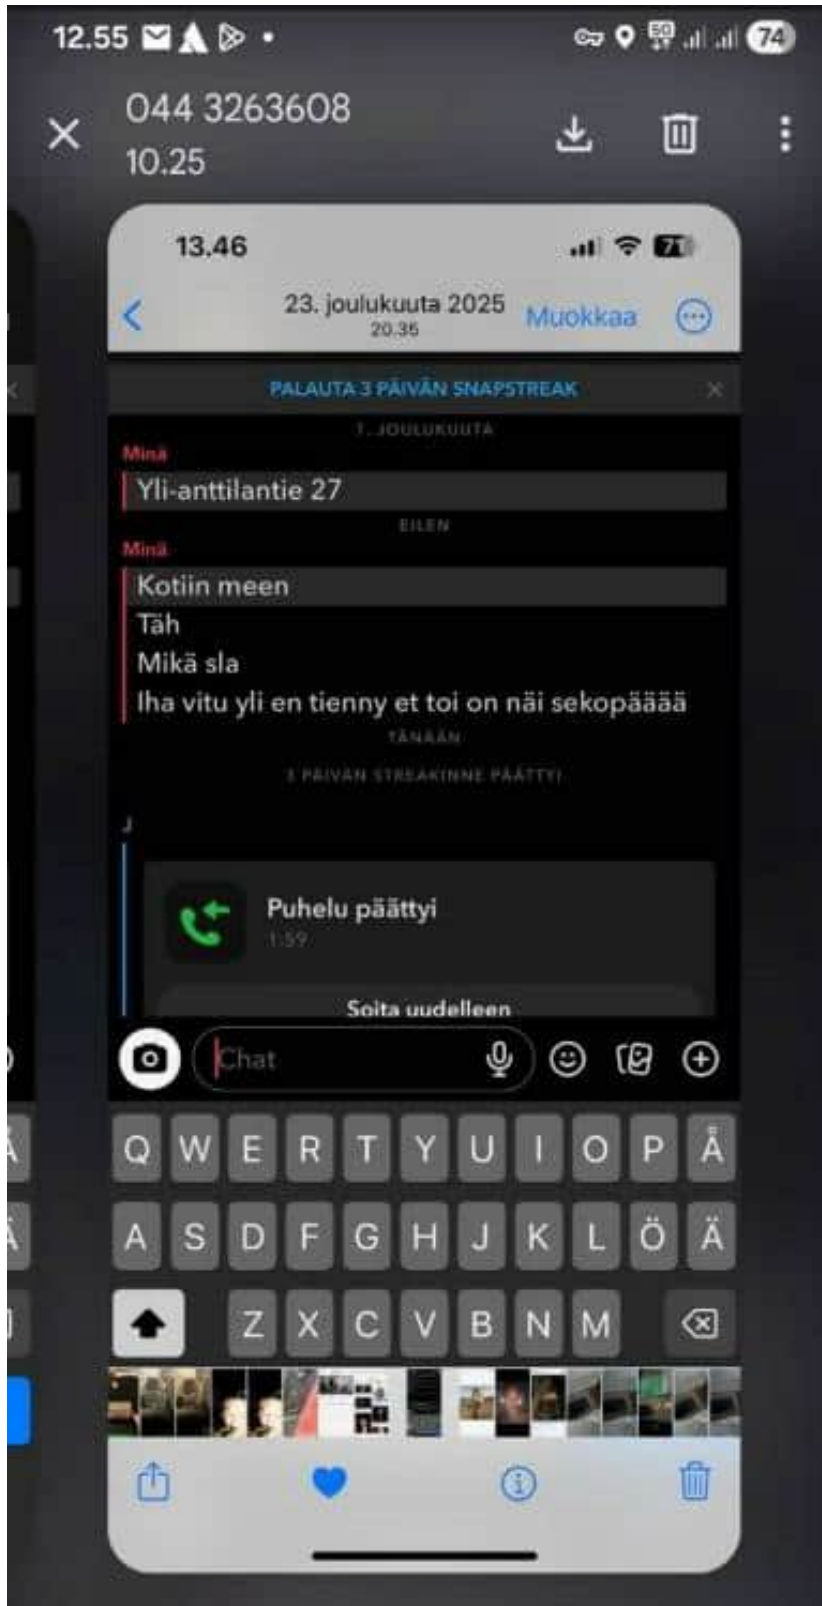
12.55

74

044 3263608
10.25

13.46

23. joulukuuta 2025
20.35
Muokkaa

PALAUTA 3 PÄIVÄN SNAPSTREAK

7. JOULUKUUTA

Minä
Yli-anttilantie 27

EILEN

Minä
Kotiin meen
Täh
Mikä sla
Iha vitu yli en tienny et toi on näi sekopäääää

TÄNÄÄN

3 PÄIVÄN STREAKINNE PÄÄTTYI

J

Puhelu päättyi
1:59

Soita uudelleen

Chat

Q W E R T Y U I O P Å
A S D F G H J K L Ö Ä
Z X C V B N M